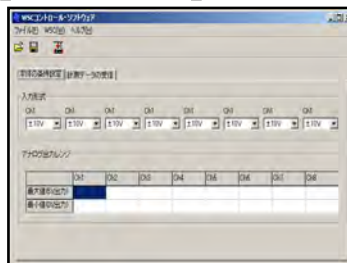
WSCコントロール・ソフトウェア
ファイル(F) WSC(W) ヘルプ(H)

測定の条件設定 計測データの受信

入力形式
Ch1 Ch2 Ch3 Ch4 Ch5 Ch6 Ch7 Ch8
±10V ±10V ±10V ±10V ±10V ±10V ±10V ±10V

アナログ出力レンジ

| | Ch1 | Ch2 | Ch3 | Ch4 | Ch5 | Ch6 | Ch7 | Ch8 |
|---|---|---|---|---|---|---|---|---|
| 最大値(出力) | | | | | | | | |
| 最小値(出力) | | | | | | | | |